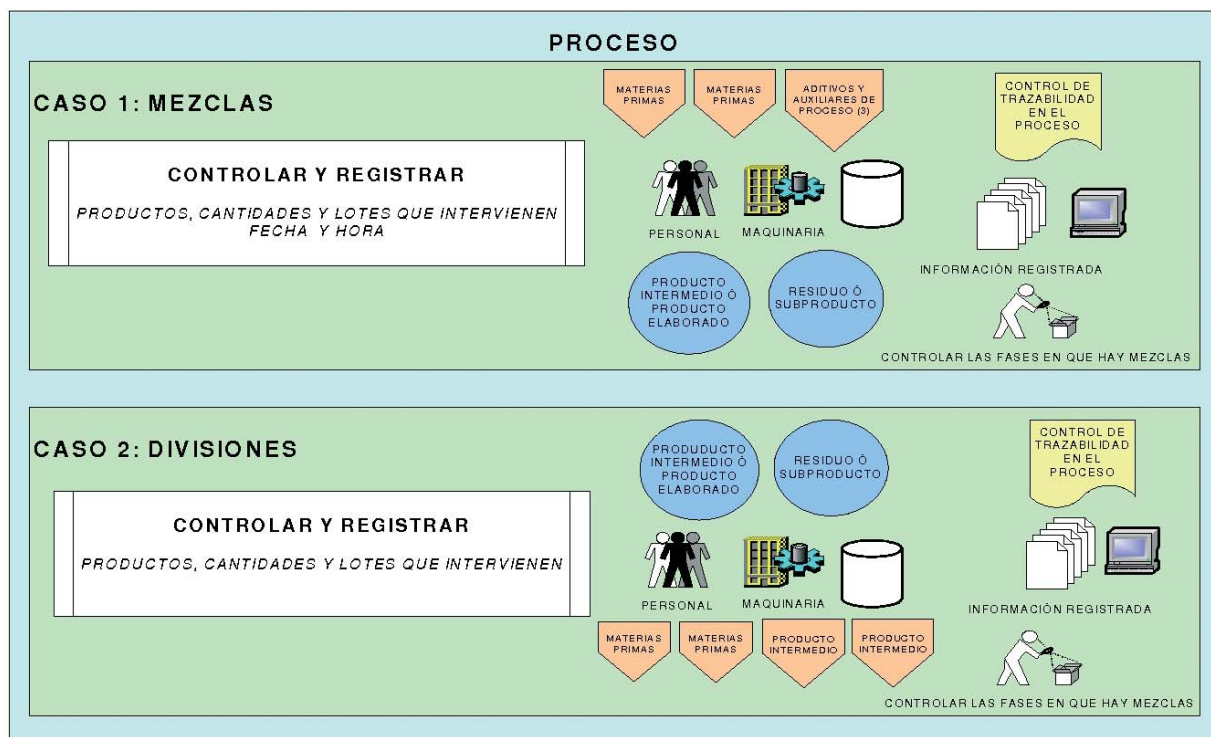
PROCESO

CASO 1: MEZCLAS

MATERIAS PRIMAS

MATERIAS PRIMAS

ADITIVOS Y AUXILIARES DE PROCESO (3)

CONTROL DE TRAZABILIDAD EN EL PROCESO

CONTROLAR Y REGISTRAR

PRODUCTOS, CANTIDADES Y LOTES QUE INTERVIENEN FECHA Y HORA

PERSONAL

MAQUINARIA

INFORMACIÓN REGISTRADA

PRODUCTO INTERMEDIO Ó PRODUCTO ELABORADO

RESIDUO Ó SUBPRODUCTO

CONTROLAR LAS FASES EN QUE HAY MEZCLAS

CASO 2: DIVISIONES

PRODUDUCTO INTERMEDIO Ó PRODUCTO ELABORADO

RESIDUO Ó SUBPRODUCTO

CONTROL DE TRAZABILIDAD EN EL PROCESO

CONTROLAR Y REGISTRAR

PRODUCTOS, CANTIDADES Y LOTES QUE INTERVIENEN

PERSONAL

MAQUINARIA

INFORMACIÓN REGISTRADA

MATERIAS PRIMAS

MATERIAS PRIMAS

PRODUCTO INTERMEDIO

PRODUCTO INTERMEDIO

CONTROLAR LAS FASES EN QUE HAY MEZCLAS